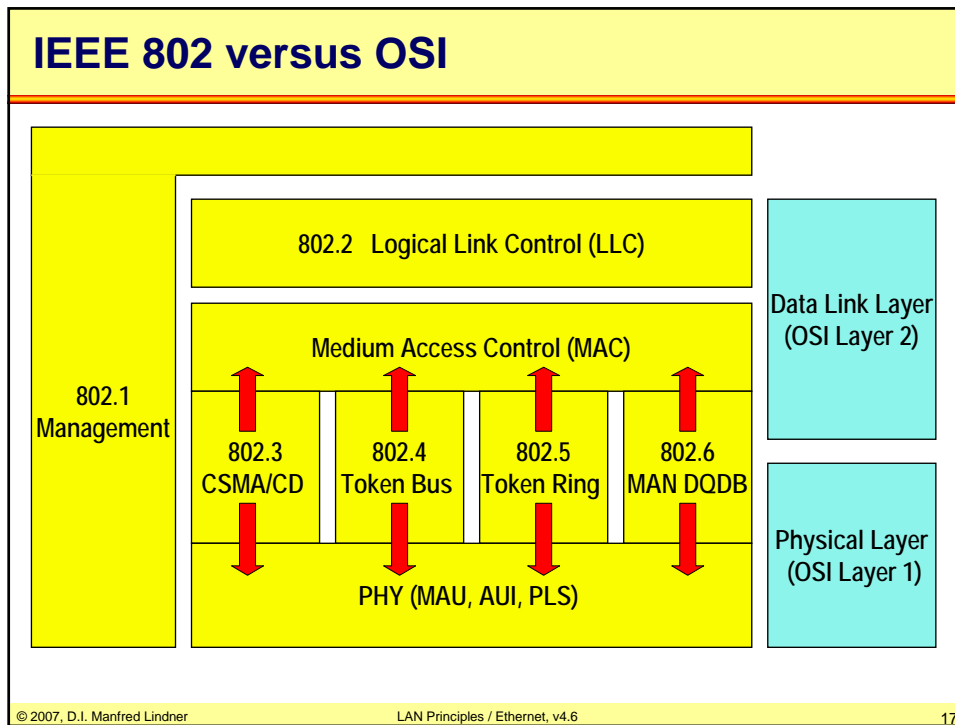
IEEE 802 versus OSI

802.2 Logical Link Control (LLC)

Data Link Layer (OSI Layer 2)

Medium Access Control (MAC)

802.1 Management

802.3 CSMA/CD

802.4 Token Bus

802.5 Token Ring

802.6 MAN DQDB

Physical Layer (OSI Layer 1)

PHY (MAU, AUI, PLS)

© 2007, D.I. Manfred Lindner

LAN Principles / Ethernet, v4.6

17